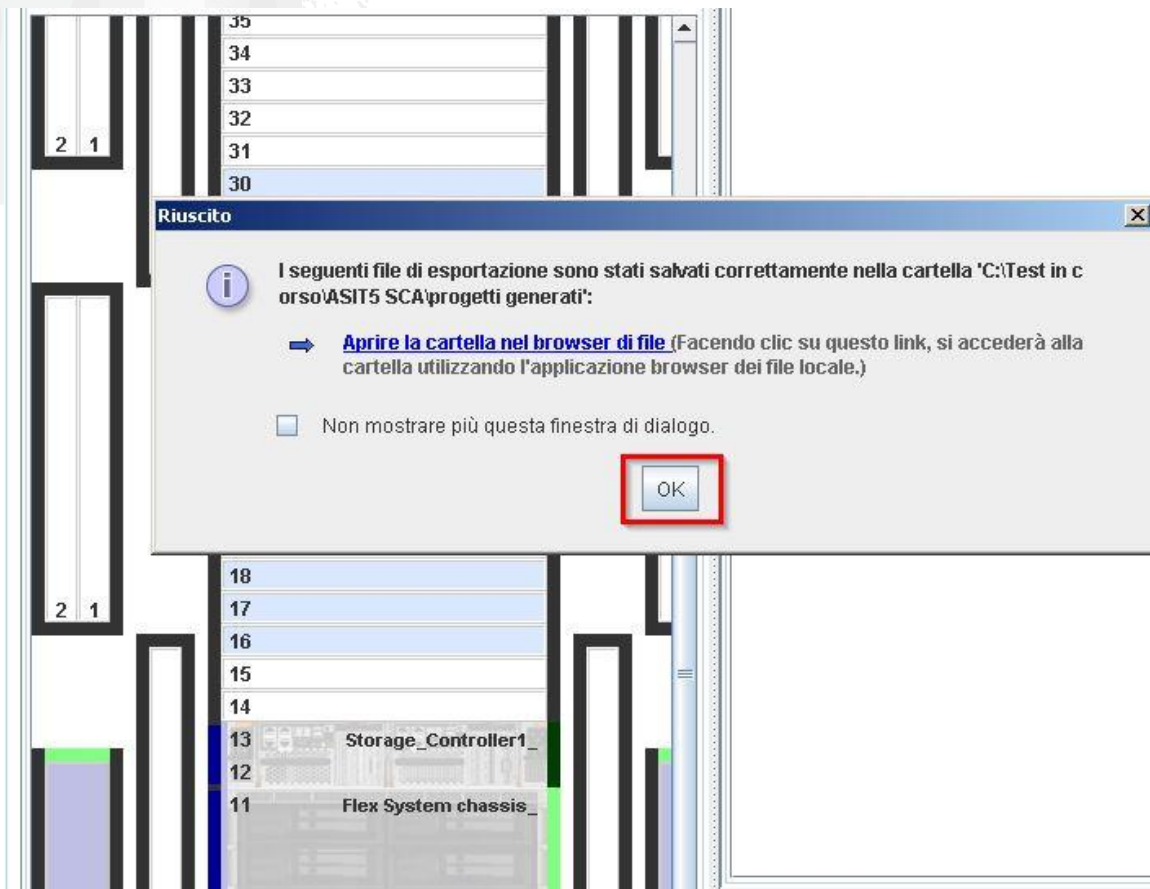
35
34
33
32
2 1
31
30

Riuscito

I seguenti file di esportazione sono stati salvati correttamente nella cartella 'C:\Test in c orso\ASIT5 SCA\progetti generati':

Aprire la cartella nel browser di file (Facendo clic su questo link, si accederà alla cartella utilizzando l'applicazione browser dei file locale.)

Non mostrare più questa finestra di dialogo.

OK

18
2 1
17
16
15
14
13 Storage_Controller1_
12
11 Flex System chassis_